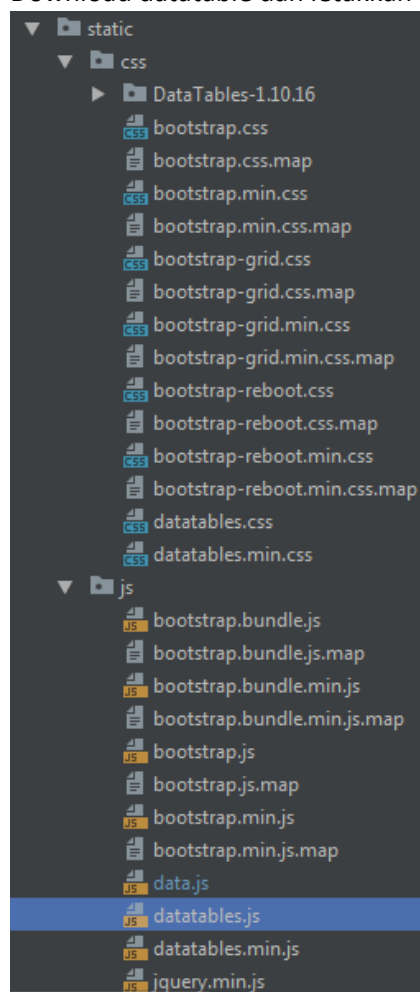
Download datatable dan letakkan

static
css
DataTables-1.10.16
bootstrap.css
bootstrap.css.map
bootstrap.min.css
bootstrap.min.css.map
bootstrap-grid.css
bootstrap-grid.css.map
bootstrap-grid.min.css
bootstrap-grid.min.css.map
bootstrap-reboot.css
bootstrap-reboot.css.map
bootstrap-reboot.min.css
bootstrap-reboot.min.css.map
datatables.css
datatables.min.css
js
bootstrap.bundle.js
bootstrap.bundle.js.map
bootstrap.bundle.min.js
bootstrap.bundle.min.js.map
bootstrap.js
bootstrap.js.map
bootstrap.min.js
bootstrap.min.js.map
data.js
datatables.js
datatables.min.js
jquery.min.js